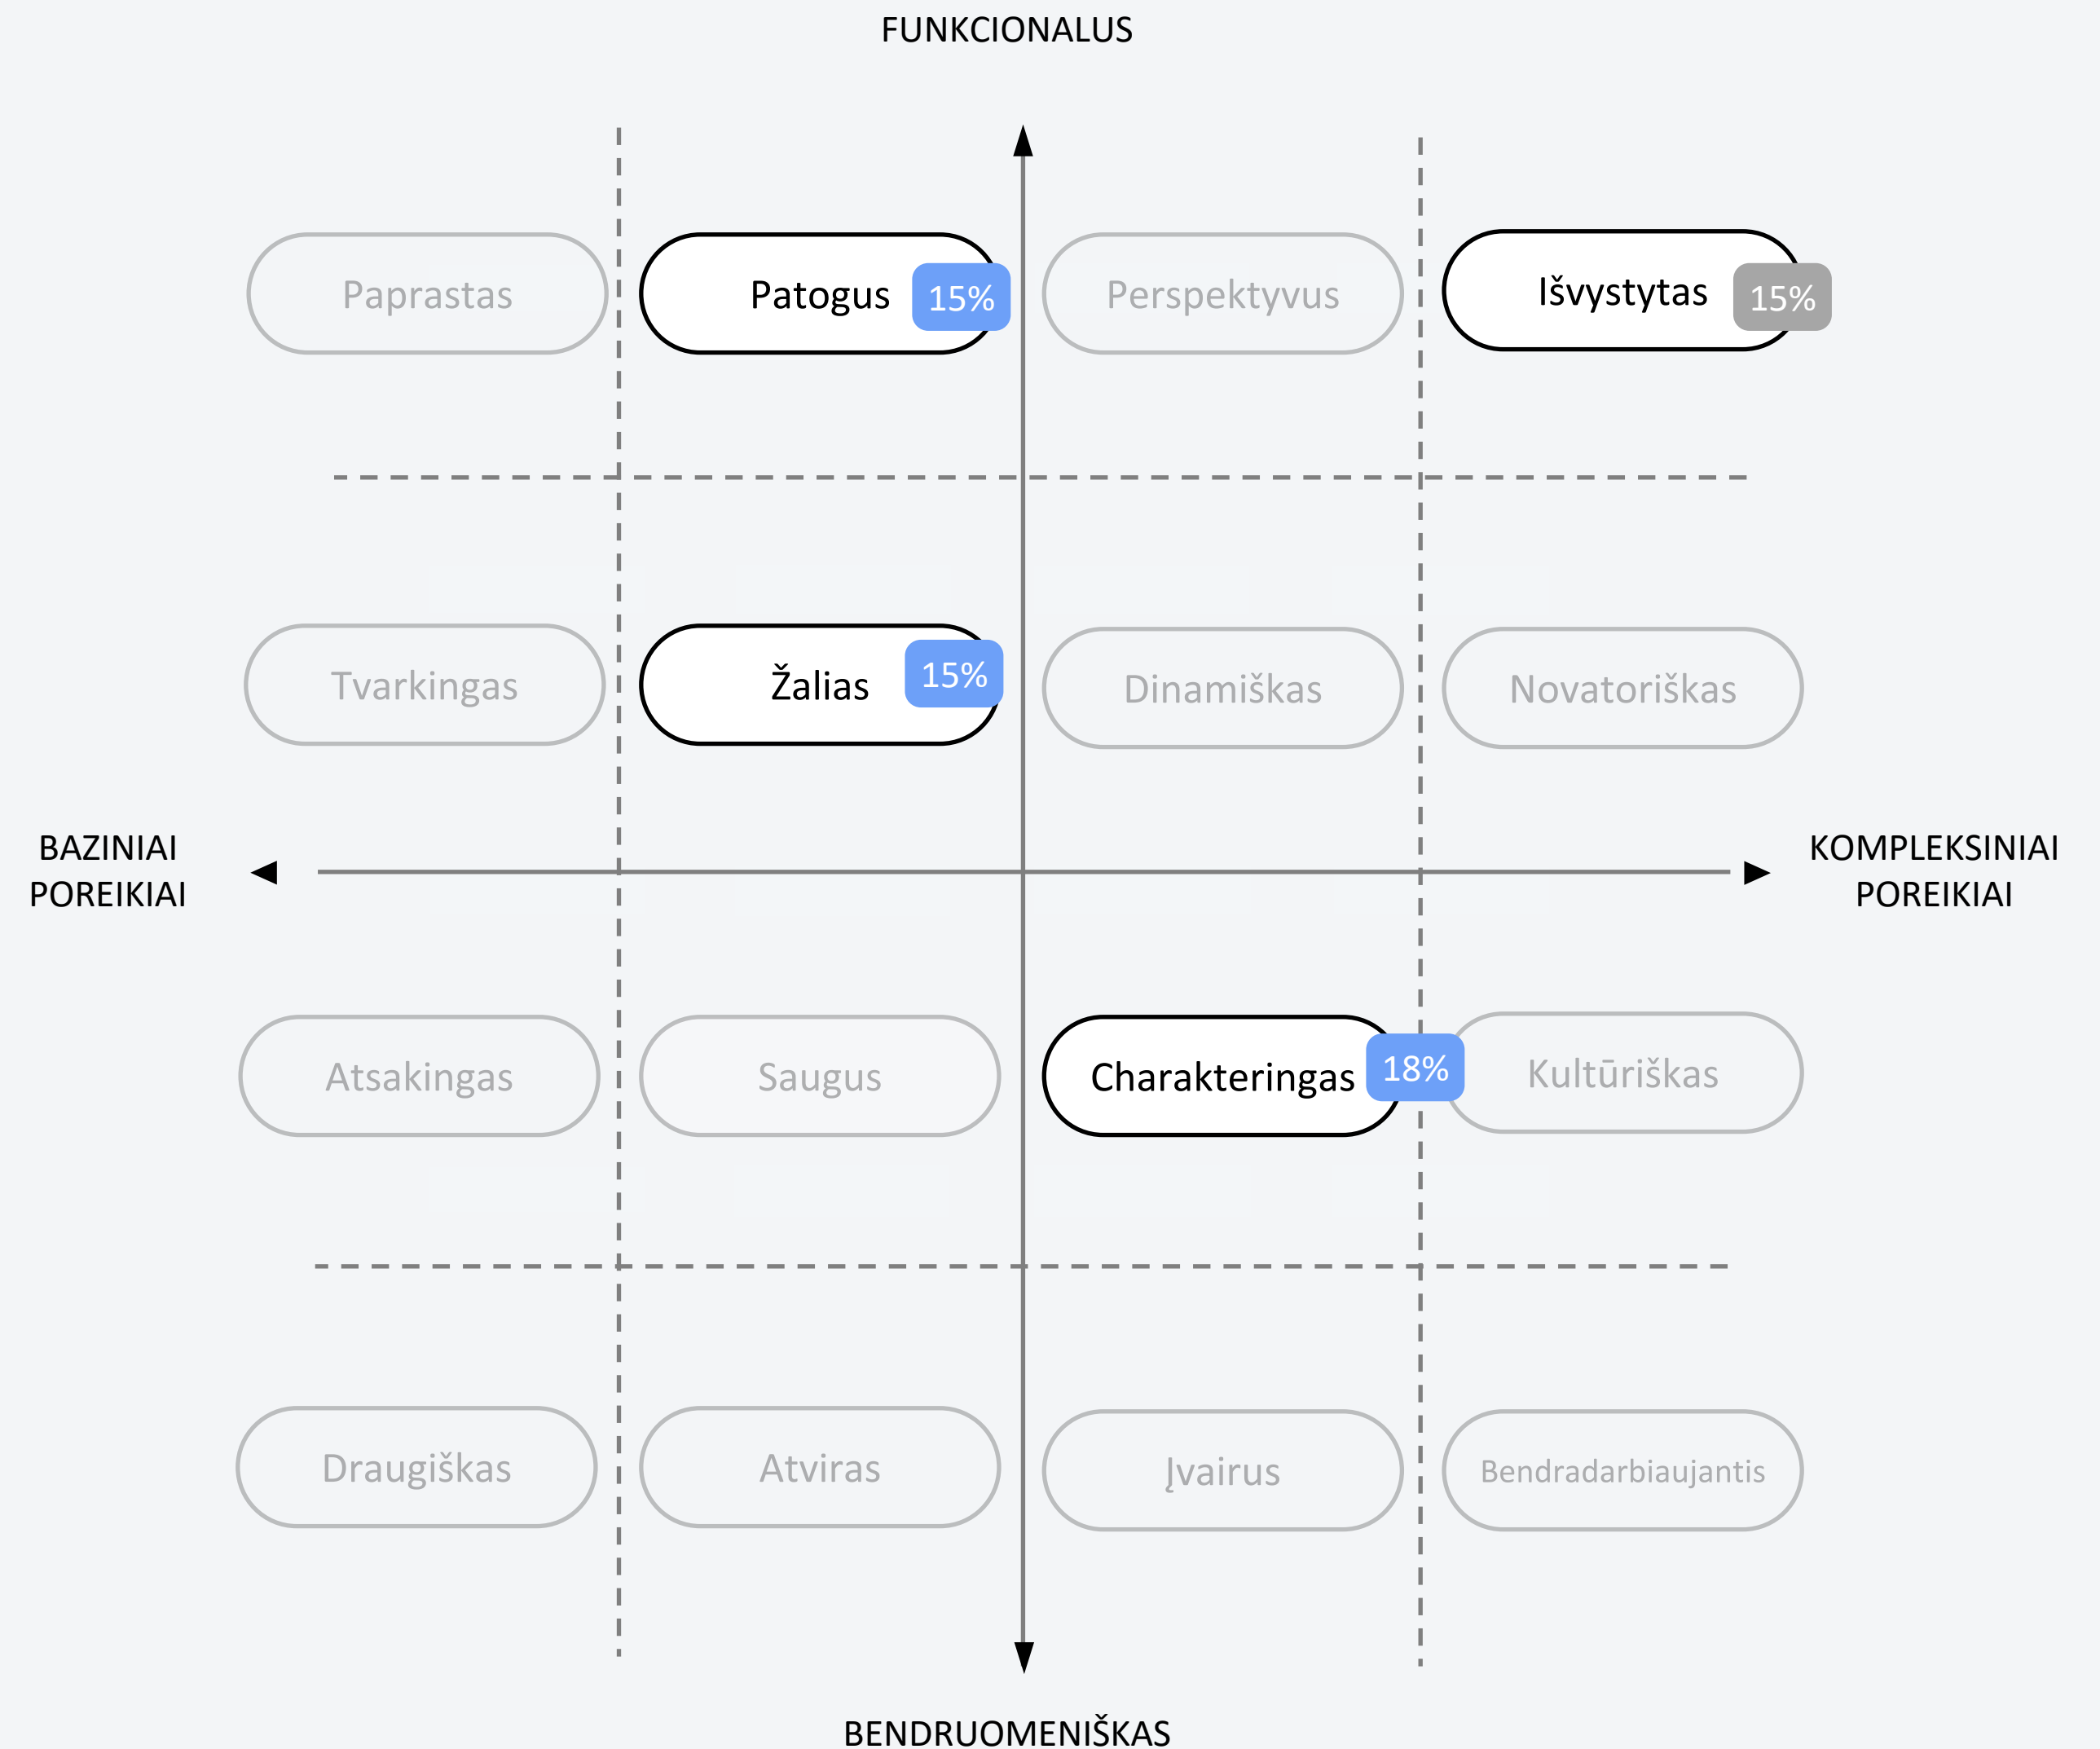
FUNKCIONALUS

Paprastas

Patogus 15%

Perspektyvus

Išvystytas 15%

Tvarkingas

Žalias 15%

Dinamiškas

Novatoriškas

BAZINIAI POREIKIAI

KOMPLEKSINIAI POREIKIAI

Atsakingas

Saugus

Charakteringas 18%

Kultūriškas

Draugiškas

Atviras

Įvairus

Bendradarbiaujantis

BENDRUOMENIŠKAS